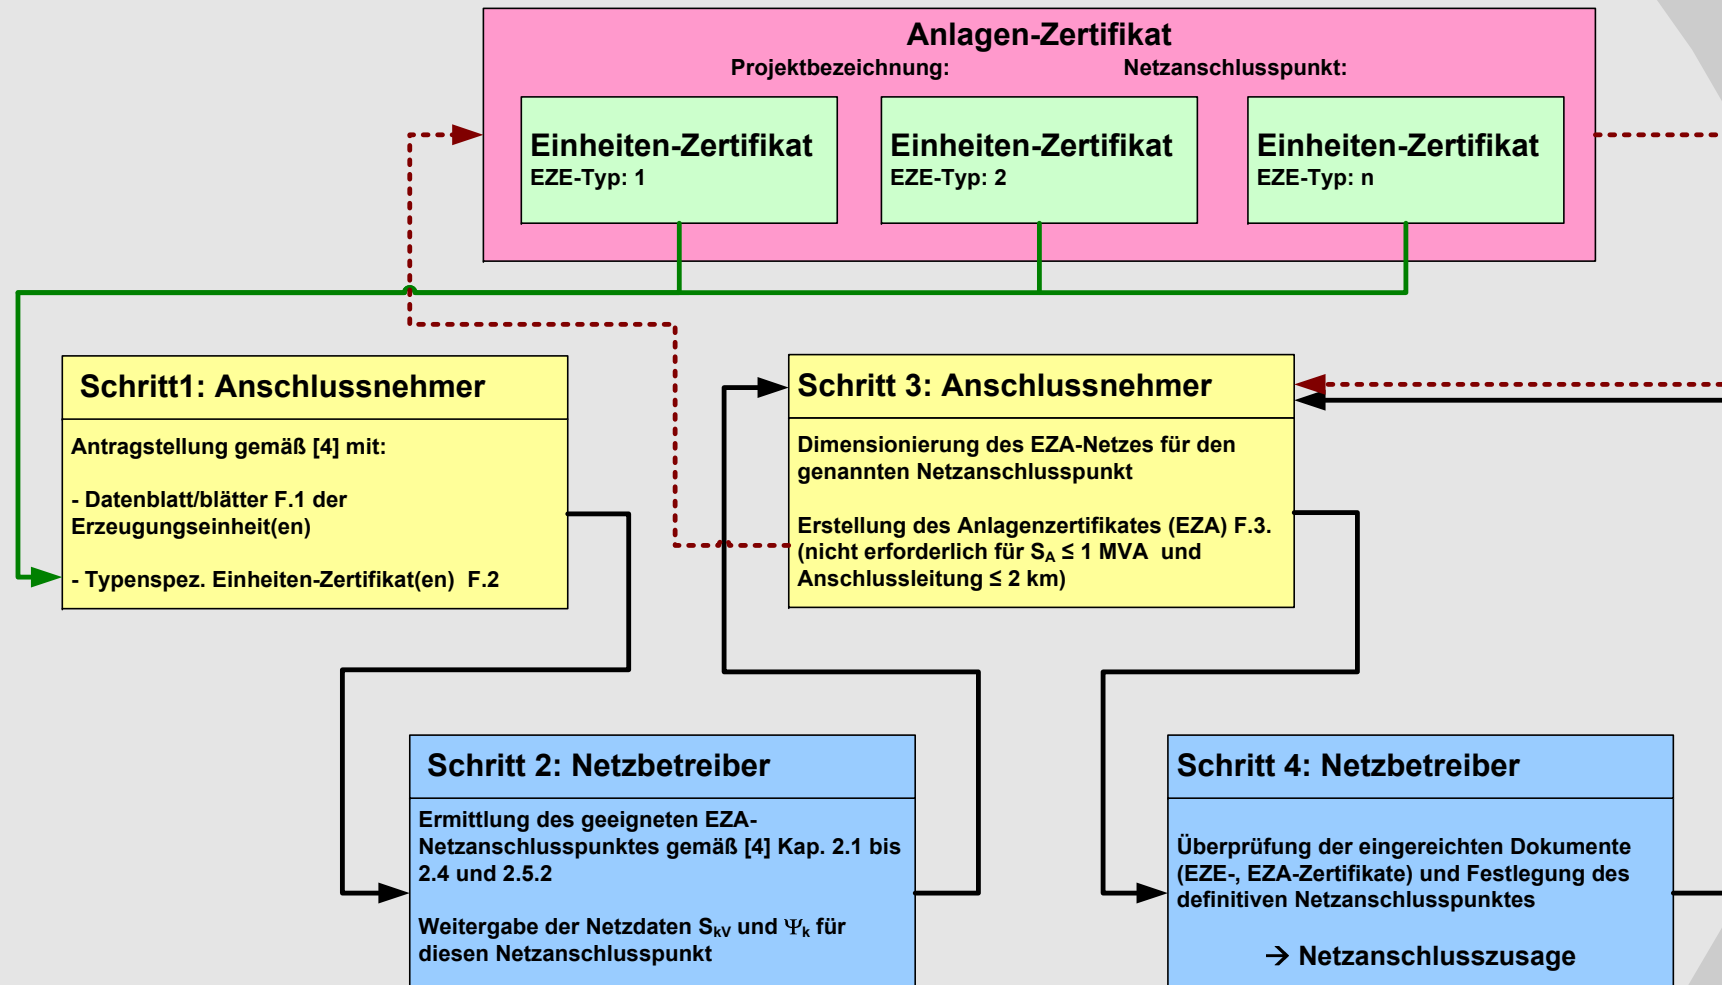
Anlagen-Zertifikat

Projektbezeichnung:

Netzanschlusspunkt:

Einheiten-Zertifikat
EZE-Typ: 1

Einheiten-Zertifikat
EZE-Typ: 2

Einheiten-Zertifikat
EZE-Typ: n

Schritt1: Anschlussnehmer

Antragstellung gemäß [4] mit:

- Datenblatt/blätter F.1 der Erzeugungseinheit(en)

- Typenspez. Einheiten-Zertifikat(en) F.2

Schritt 3: Anschlussnehmer

Dimensionierung des EZA-Netzes für den genannten Netzanschlusspunkt

Erstellung des Anlagenzertifikates (EZA) F.3. (nicht erforderlich für $S_A \leq 1$ MVA und Anschlussleitung $\leq 2$ km)

Schritt 2: Netzbetreiber

Ermittlung des geeigneten EZA-Netzanschlusspunktes gemäß [4] Kap. 2.1 bis 2.4 und 2.5.2

Weitergabe der Netzdaten $S_{kV}$ und $\Psi_k$ für diesen Netzanschlusspunkt

Schritt 4: Netzbetreiber

Überprüfung der eingereichten Dokumente (EZE-, EZA-Zertifikate) und Festlegung des definitiven Netzanschlusspunktes

→ Netzanschlusszusage